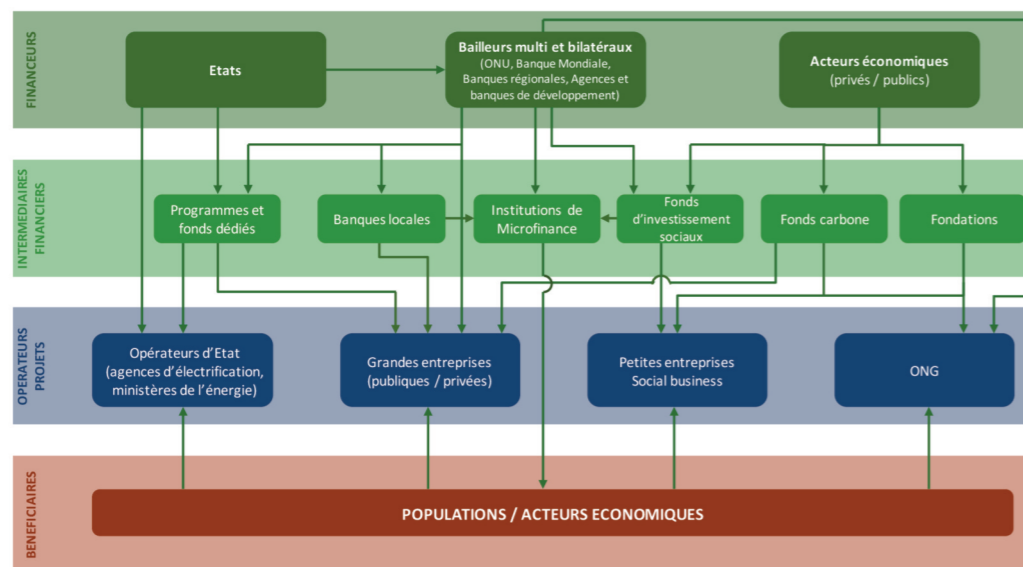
FINANCEURS

Etats

Bailleurs multi et bilatéraux
(ONU, Banque Mondiale, Banques régionales, Agences et banques de développement)

Acteurs économiques
(privés / publics)

INTERMEDIAIRES FINANCIERS

Programmes et fonds dédiés

Banques locales

Institutions de Microfinance

Fonds d'investissement sociaux

Fonds carbone

Fondations

OPERATEURS PROJETS

Opérateurs d'Etat
(agences d'électrification, ministères de l'énergie)

Grandes entreprises
(publiques / privées)

Petites entreprises
Social business

ONG

BENEFICIAIRES

POPULATIONS / ACTEURS ECONOMIQUES